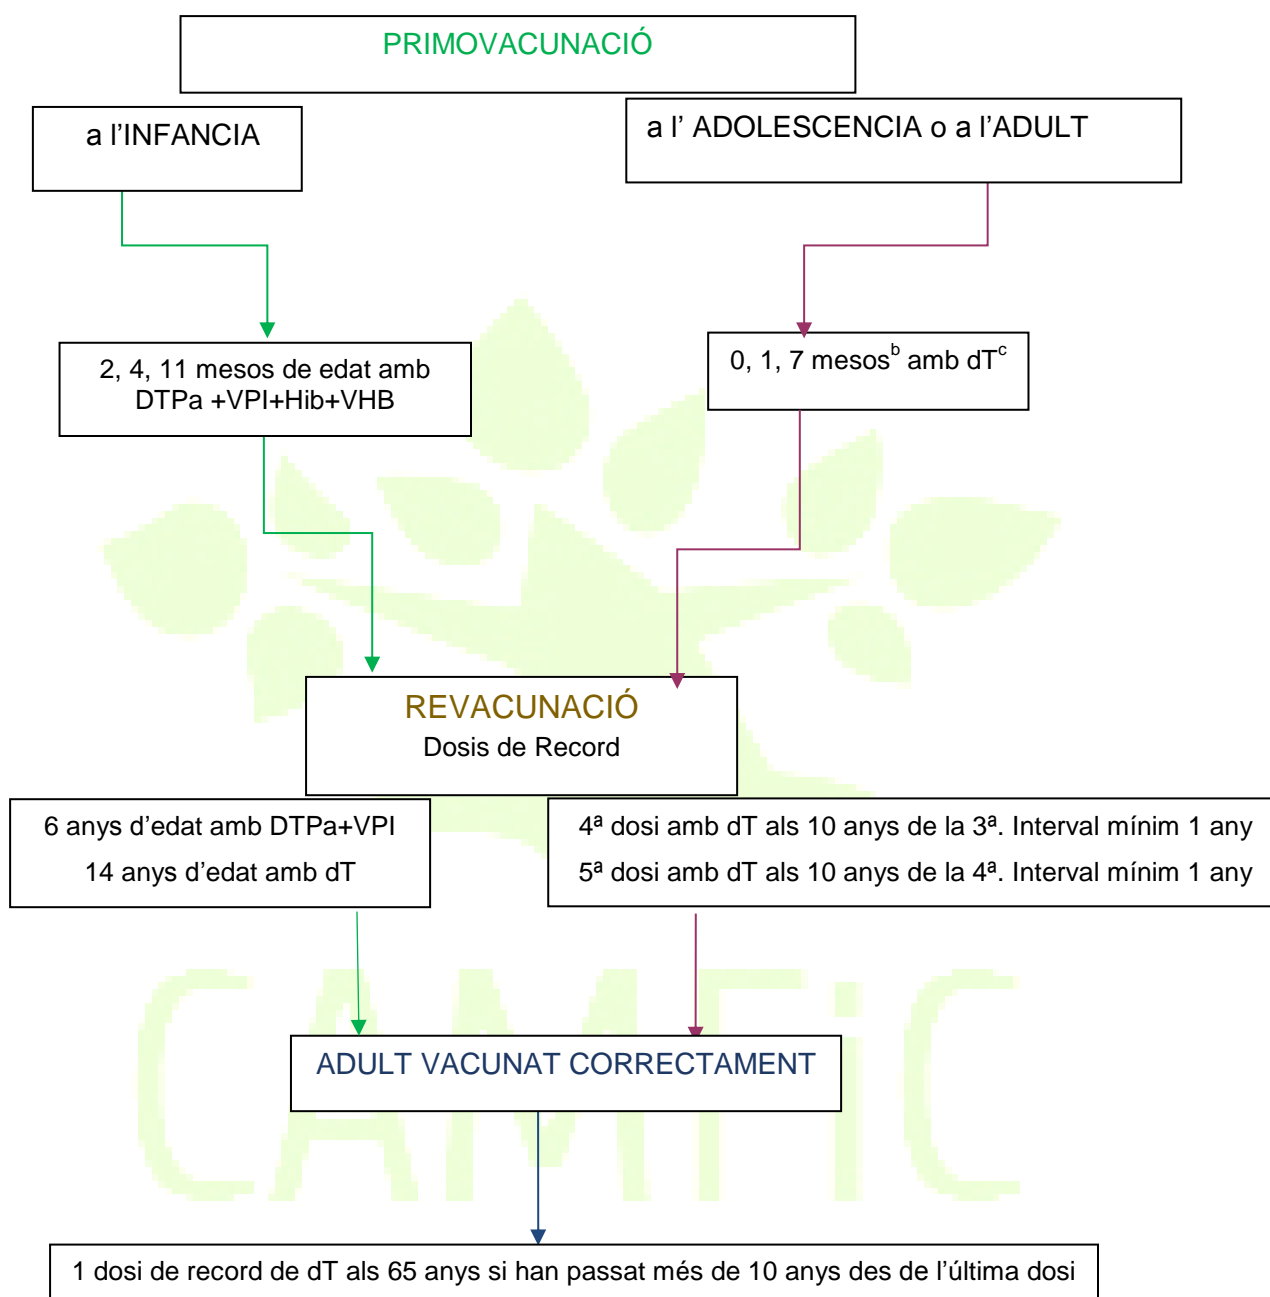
PRIMOVACUNACIÓ

a l'INFANCIA

a l' ADOLESCENCIA o a l'ADULT

2, 4, 11 mesos de edat amb DTPa +VPI+Hib+VHB

0, 1, 7 mesos$^{b}$ amb dT$^{c}$

REVACUNACIÓ
Dosis de Record

6 anys d'edat amb DTPa+VPI
14 anys d'edat amb dT

4ª dosi amb dT als 10 anys de la 3ª. Interval mínim 1 any
5ª dosi amb dT als 10 anys de la 4ª. Interval mínim 1 any

CAMFiC

ADULT VACUNAT CORRECTAMENT

1 dosi de record de dT als 65 anys si han passat més de 10 anys des de l'última dosi